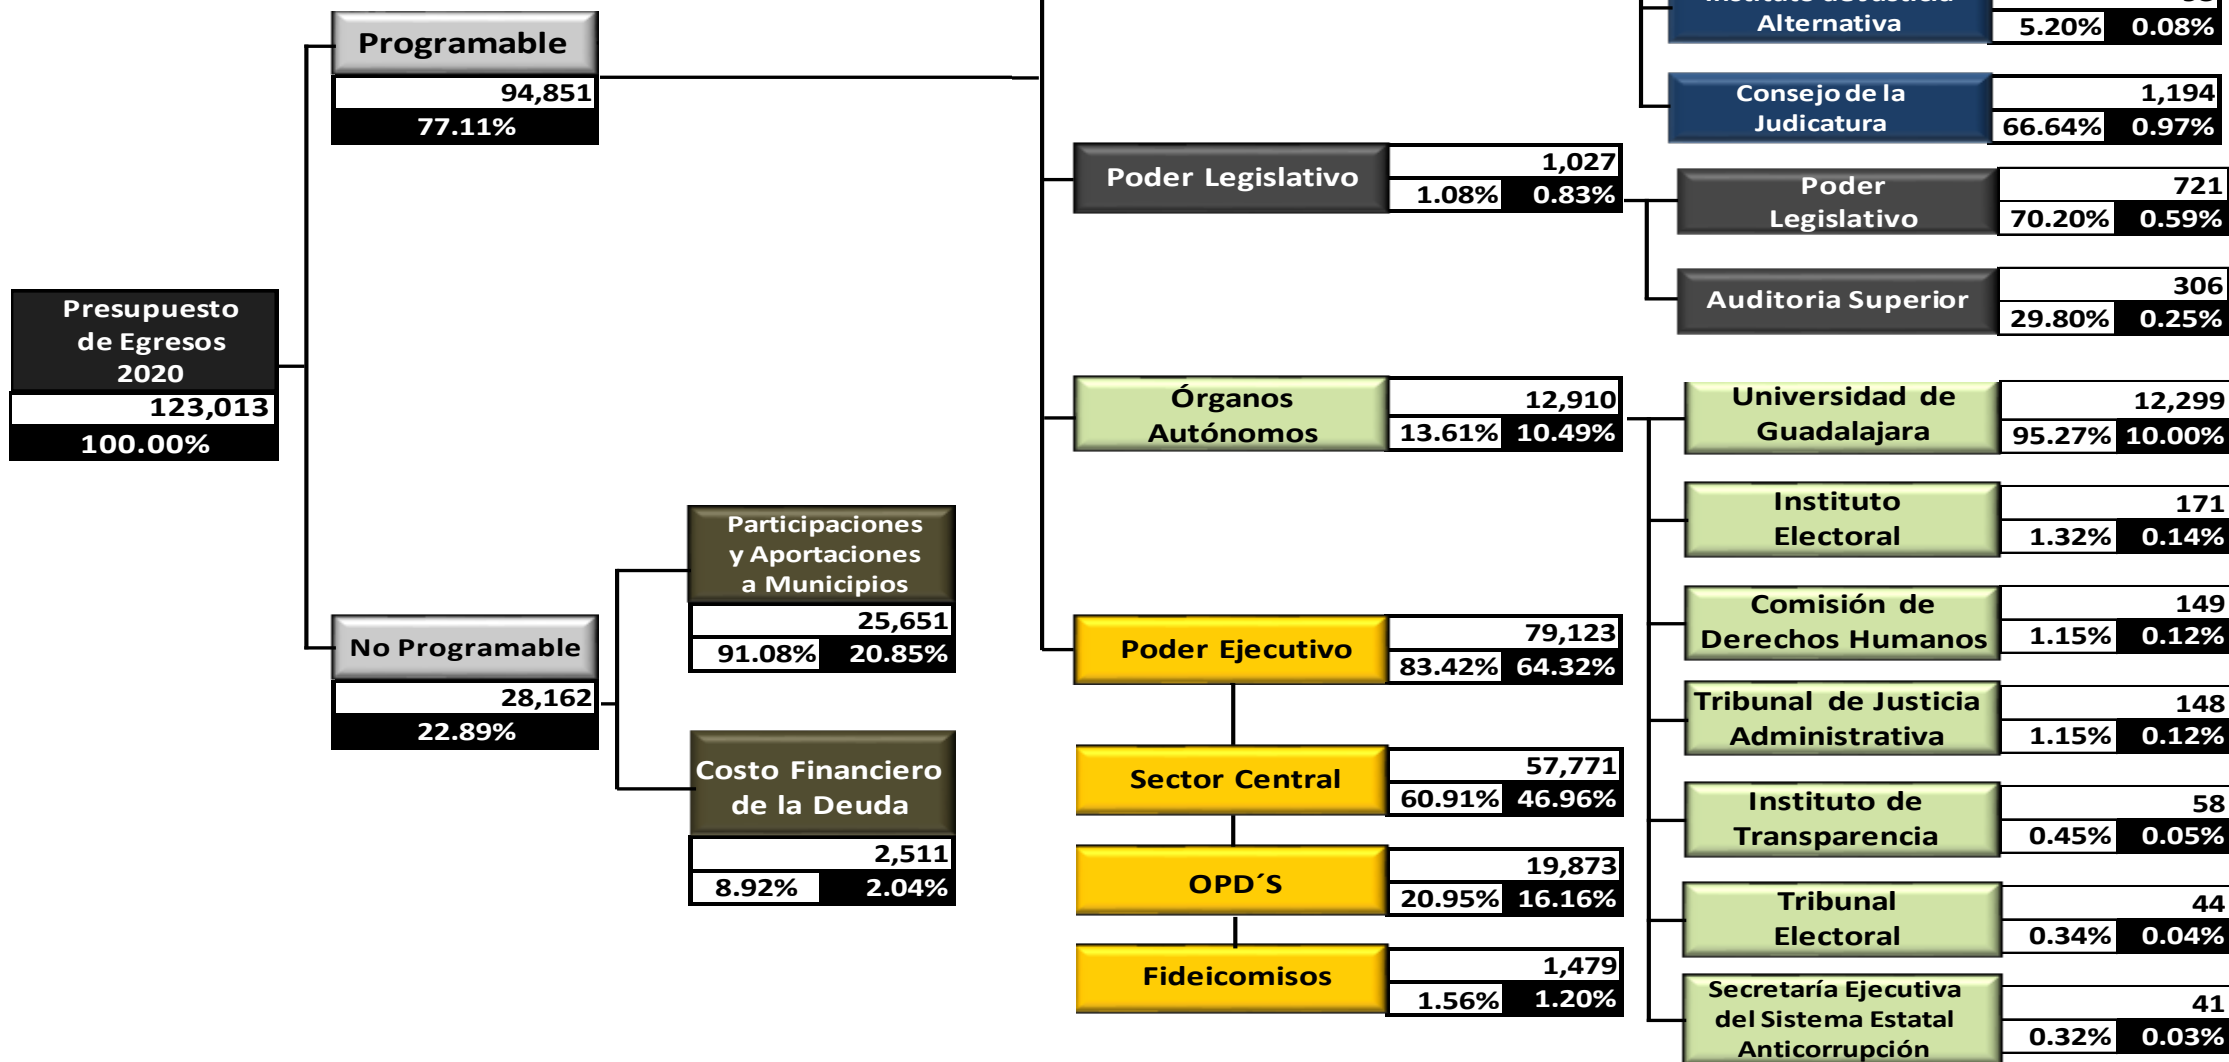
Presupuesto de Egresos 2020
123,013
100.00%

Programable
94,851
77.11%

No Programable
28,162
22.89%

Participaciones y Aportaciones a Municipios
25,651
91.08% 20.85%

Costo Financiero de la Deuda
2,511
8.92% 2.04%

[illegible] Alternativa
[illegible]
5.20% 0.08%

Consejo de la Judicatura
1,194
66.64% 0.97%

Poder Legislativo
1,027
1.08% 0.83%

Poder Legislativo
721
70.20% 0.59%

Auditoria Superior
306
29.80% 0.25%

Órganos Autónomos
12,910
13.61% 10.49%

Universidad de Guadalajara
12,299
95.27% 10.00%

Instituto Electoral
171
1.32% 0.14%

Comisión de Derechos Humanos
149
1.15% 0.12%

Tribunal de Justicia Administrativa
148
1.15% 0.12%

Instituto de Transparencia
58
0.45% 0.05%

Tribunal Electoral
44
0.34% 0.04%

Secretaría Ejecutiva del Sistema Estatal Anticorrupción
41
0.32% 0.03%

Poder Ejecutivo
79,123
83.42% 64.32%

Sector Central
57,771
60.91% 46.96%

OPD´S
19,873
20.95% 16.16%

Fideicomisos
1,479
1.56% 1.20%